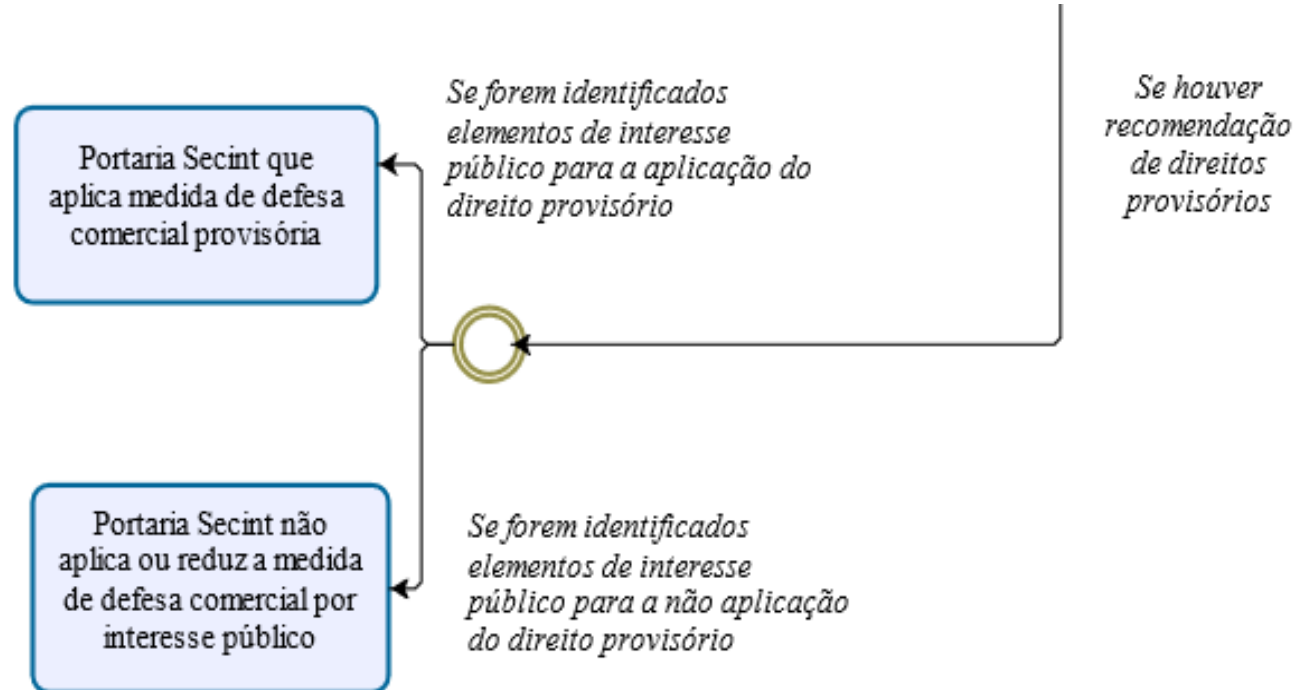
Se houver recomendação de direitos provisórios

Se forem identificados elementos de interesse público para a aplicação do direito provisório

Portaria Secint que aplica medida de defesa comercial provisória

Portaria Secint não aplica ou reduz a medida de defesa comercial por interesse público

Se forem identificados elementos de interesse público para a não aplicação do direito provisório